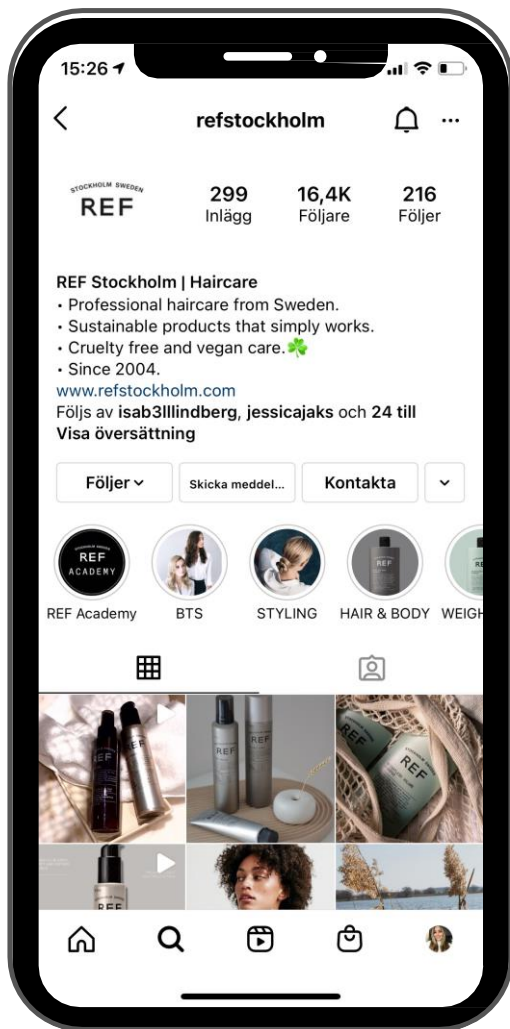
15:26

refstockholm

STOCKHOLM SWEDEN
REF

299
Inlägg

16,4K
Följare

216
Följer

REF Stockholm | Haircare
• Professional haircare from Sweden.
• Sustainable products that simply works.
• Cruelty free and vegan care. ☘
• Since 2004.
www.refstockholm.com
Följs av isab3lllindberg, jessicajaks och 24 till
Visa översättning

Följer

Skicka meddel...

Kontakta

REF ACADEMY

REF Academy

BTS

STYLING

HAIR & BODY

WEIGH